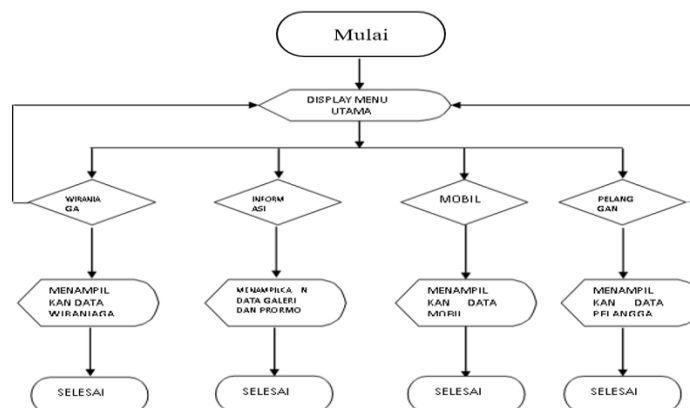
Mulai

DISPLAY MENU UTAMA

WIRANIA GA

INFORM ASI

MOBIL

PELANG GAN

MENAMPIL KAN DATA WIRANIAGA

MENAMPILKA N DATA GALERI DAN PRORMO

MENAMPIL KAN DATA MOBIL

MENAMPIL KAN DATA PELANGGA

SELESAI

SELESAI

SELESAI

SELESAI